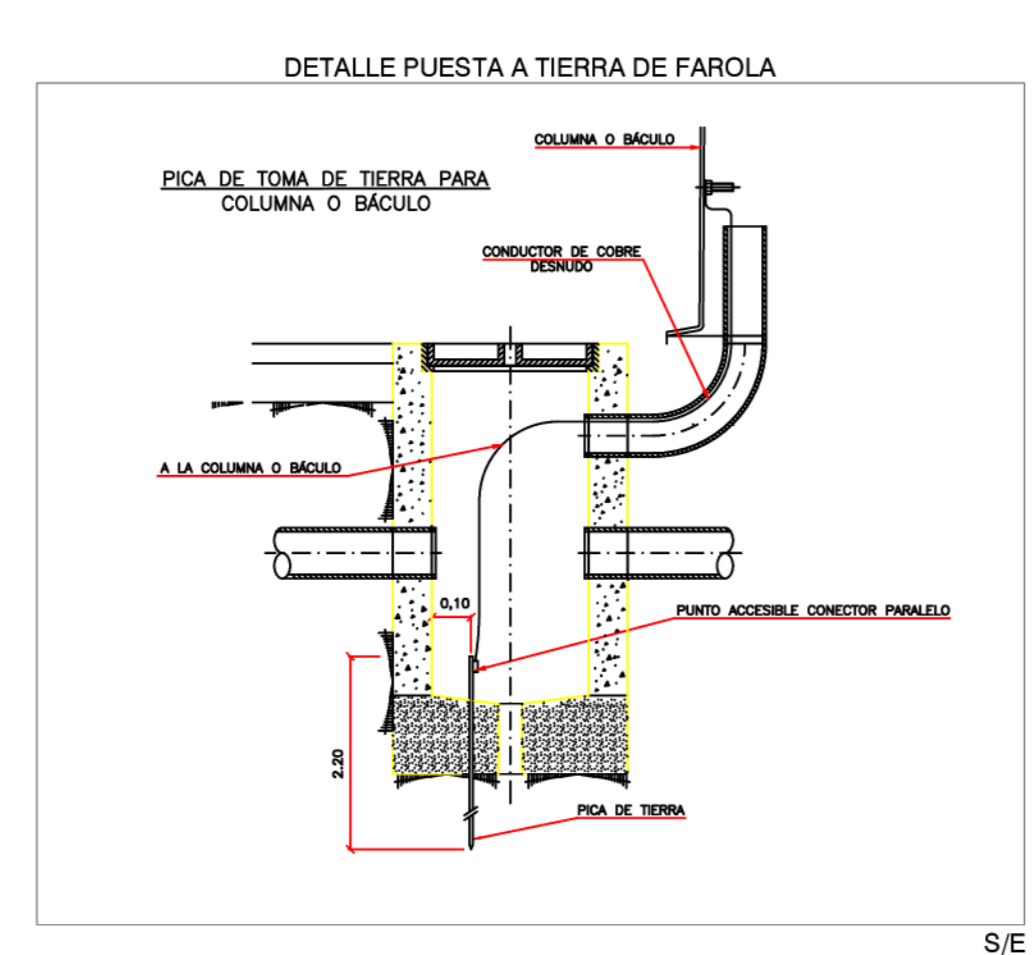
DETALLE PUESTA A TIERRA DE FAROLA

PICA DE TOMA DE TIERRA PARA
COLUMNA O BÁCULO

COLUMNA O BÁCULO

CONDUCTOR DE COBRE DESNUDO

A LA COLUMNA O BÁCULO

0,10

PUNTO ACCESIBLE CONECTOR PARALELO

2.20

PICA DE TIERRA

S/E